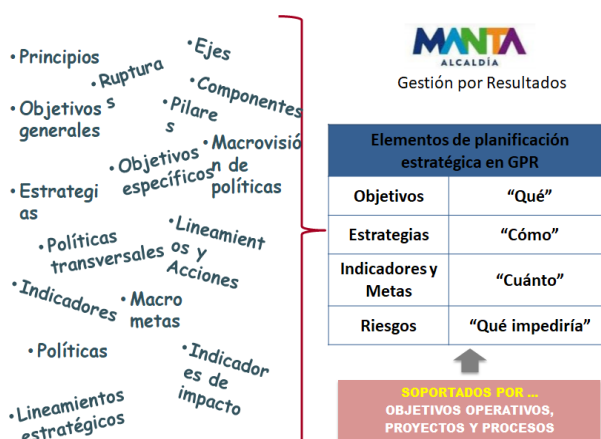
•Principios
•Ejes
•Ruptura s
•Componentes
•Objetivos generales
•Pilare s
•Macrovisión de políticas
•Objetivos específicos
•Estrategias
•Lineamientos y Acciones
•Políticas transversales
•Indicadores
•Macro metas
•Políticas
•Indicadores de impacto
•Lineamientos estratégicos

MANTA
ALCALDÍA
Gestión por Resultados

| Elementos de planificación estratégica en GPR | |
|---|---|
| Objetivos | "Qué" |
| Estrategias | "Cómo" |
| Indicadores y Metas | "Cuánto" |
| Riesgos | "Qué impediría" |

SOPORTADOS POR ...
OBJETIVOS OPERATIVOS, PROYECTOS Y PROCESOS